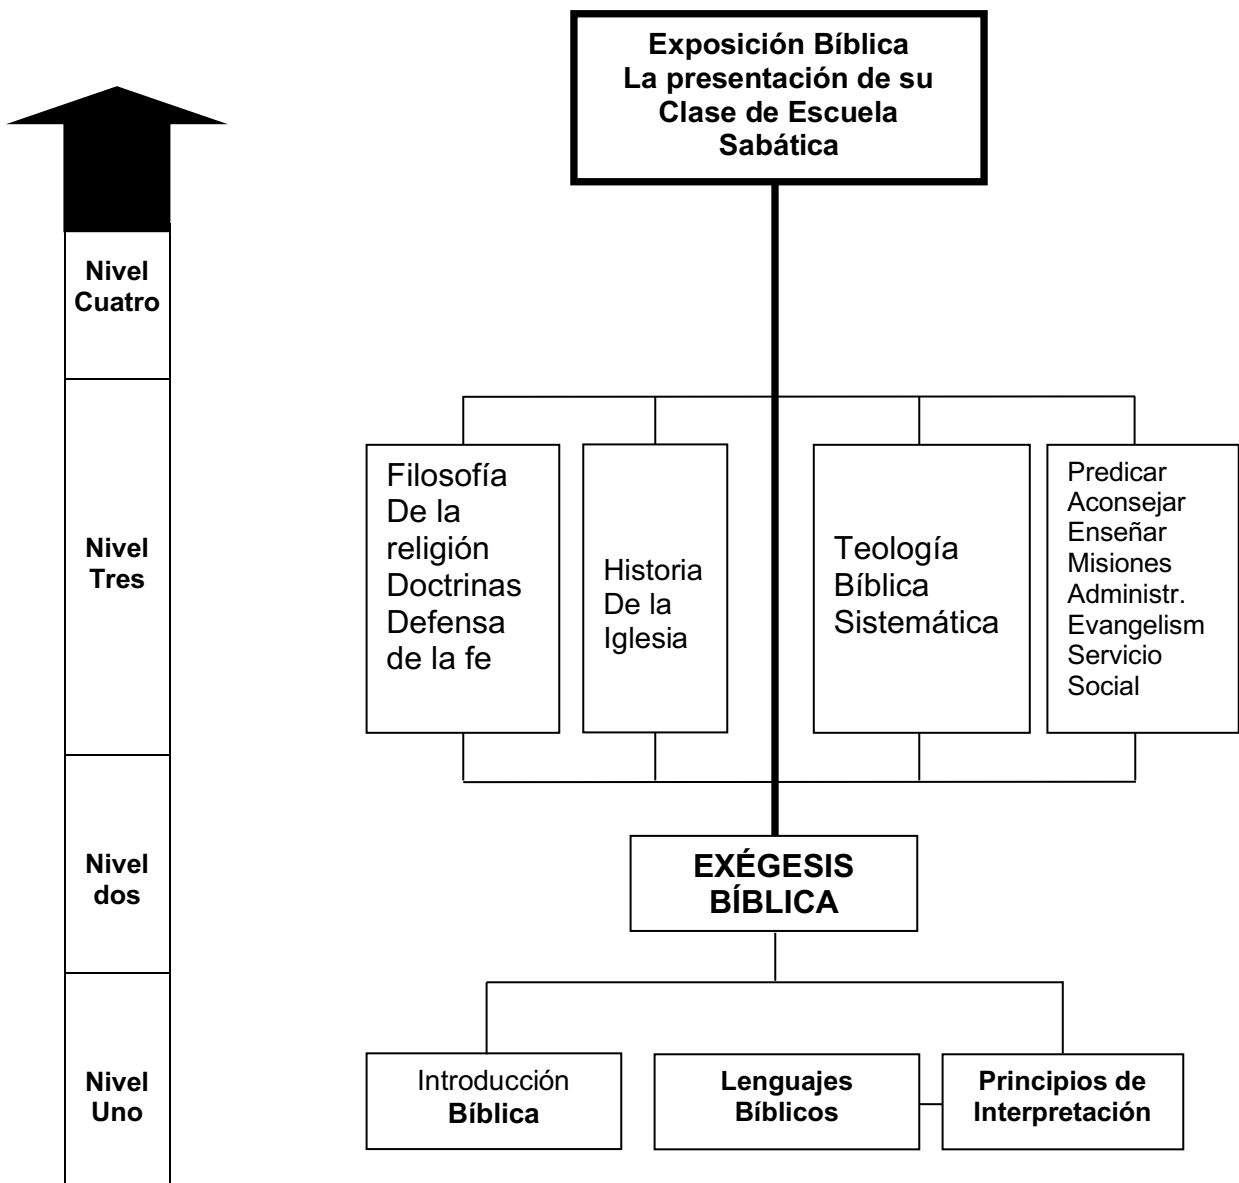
Exposición Bíblica
La presentación de su Clase de Escuela Sabática

Nivel Cuatro

Nivel Tres

Filosofía De la religión Doctrinas Defensa de la fe

Historia De la Iglesia

Teología Bíblica Sistemática

Predicar
Aconsejar
Enseñar
Misiones
Administr.
Evangelism
Servicio
Social

Nivel dos

EXÉGESIS BÍBLICA

Nivel Uno

Introducción Bíblica

Lenguajes Bíblicos

Principios de Interpretación